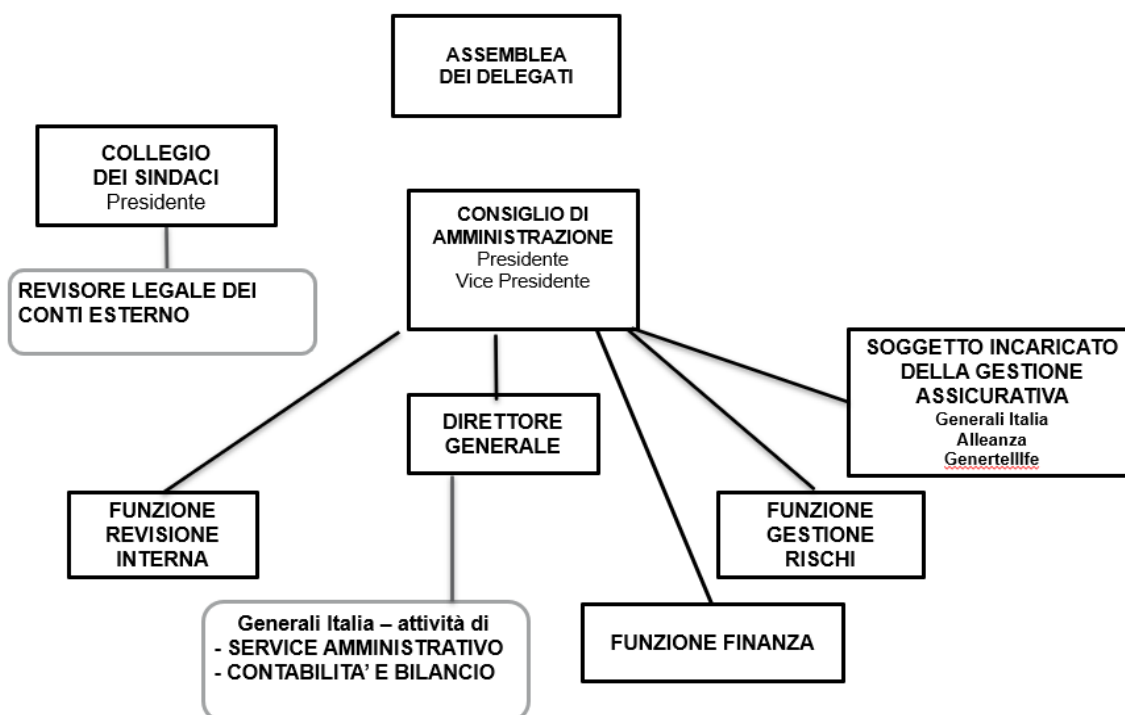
ASSEMBLEA DEI DELEGATI

COLLEGIO DEI SINDACI
Presidente

REVISORE LEGALE DEI CONTI ESTERNO

CONSIGLIO DI AMMINISTRAZIONE
Presidente
Vice Presidente

SOGGETTO INCARICATO DELLA GESTIONE ASSICURATIVA
Generali Italia
Alleanza
Genertellife

DIRETTORE GENERALE

FUNZIONE REVISIONE INTERNA

FUNZIONE GESTIONE RISCHI

Generali Italia – attività di
- SERVICE AMMINISTRATIVO
- CONTABILITA' E BILANCIO

FUNZIONE FINANZA